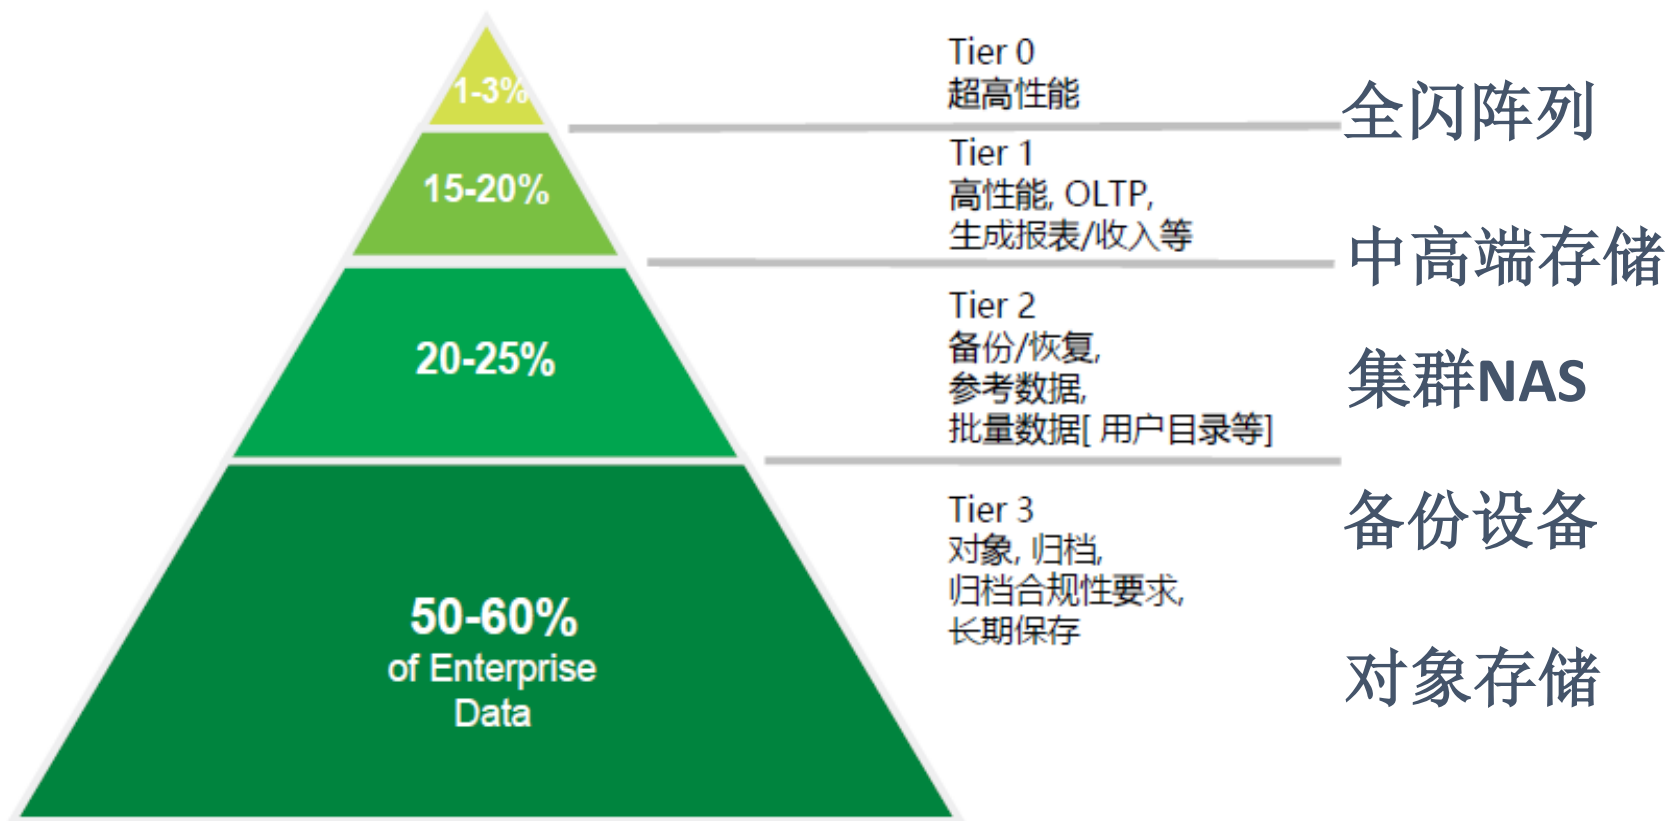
1-3%

15-20%

20-25%

50-60%
of Enterprise
Data

Tier 0
超高性能

全闪阵列

Tier 1
高性能, OLTP,
生成报表/收入等

中高端存储

Tier 2
备份/恢复,
参考数据,
批量数据[ 用户目录等]

集群NAS

Tier 3
对象, 归档,
归档合规性要求,
长期保存

备份设备

对象存储